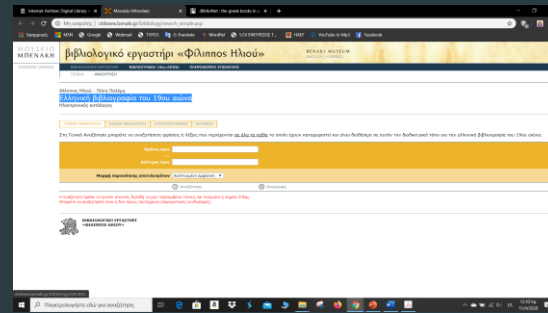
Internet Archive: Digital Library | Μουσείο Μπενάκη | BiblioNet - the greek books in | +

Μη ασφαλής | oldwww.benaki.gr/bibliology/search_simple.asp

Εφαρμογές | MSN | Google | Webmail | TYPES | G Translate | WordRef | SCH ΠΑΝΕΠΙΣΤΗΜ | FMET | YouTube to Mp3 | Facebook

ΜΟΥΣΕΙΟ ΜΠΕΝΑΚΗ

βιβλιολογικό εργαστήρι «Φίλιππος Ηλιού»

BENAKI MUSEUM

ΒΙΒΛΙΟΓΡΑΦΙΚΕΣ ΒΑΣΕΙΣ | ΒΙΒΛΙΟΘΗΚΕΣ ΟΛΑ ΑΠΟΨΗ | ΠΛΗΡΟΦΟΡΙΕΣ ΕΠΙΚΟΙΝΩΝΙΑ

ΑΝΑΖΗΤΗΣΗ

Φίλιππος Ηλιού - Πόπη Πολέμη
Ελληνική βιβλιογραφία του 19ου αιώνα
Ηλεκτρονικός κατάλογος

Στη Γενική Αναζήτηση μπορείτε να αναζητήσετε φράσεις ή λέξεις που περιέχονται σε όλα τα πεδία τα οποία έχουν καταχωριστεί και είναι διαθέσιμα σε αυτόν τον διαδικτυακό τόπο για την ελληνική βιβλιογραφία του 19ου αιώνα.

Πρώτος όρος:
Δεύτερος όρος:
Μορφή παρουσίασης αποτελεσμάτων: Αναλυτική μορφή

Αναζήτηση | Ακύρωση

ΒΙΒΛΙΟΛΟΓΙΚΟ ΕΡΓΑΣΤΗΡΙ «ΦΙΛΙΠΠΟΣ ΗΛΙΟΥ»

Πληκτρολογήστε εδώ για αναζήτηση

12:03 πμ
11/4/2020